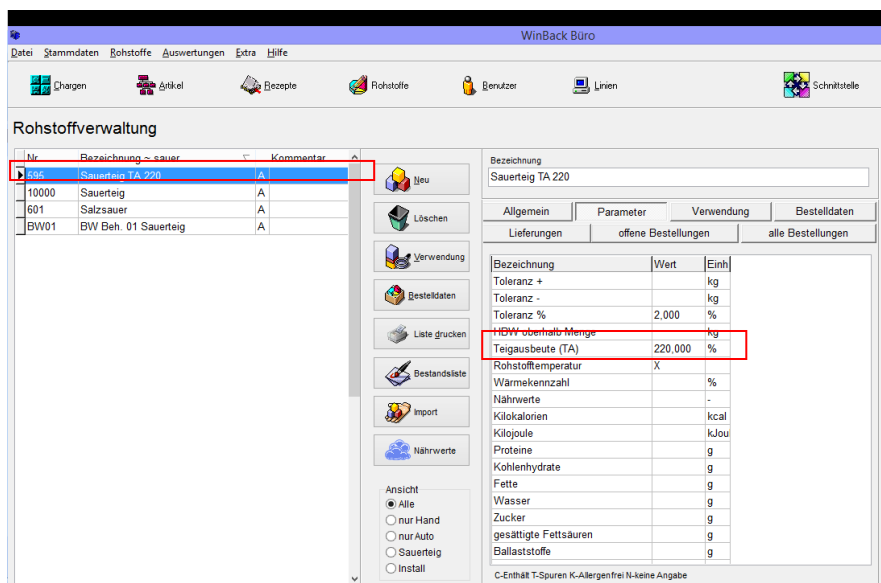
WinBack Büro

Datei Stammdaten Rohstoffe Auswertungen Extra Hilfe

Chargen Artikel Rezepte Rohstoffe Benutzer Linien Schnittstelle

Rohstoffverwaltung

| Nr. | Bezeichnung ~ sauer | | Kommentar |
|---|---|---|---|
| 595 | Sauerteig TA 220 | A | |
| 10000 | Sauerteig | A | |
| 601 | Salzsauer | A | |
| BW01 | BW Beh. 01 Sauerteig | A | |

Neu
Löschen
Verwendung
Bestelldaten
Liste drucken
Bestandsliste
Import
Nährwerte

Ansicht
Alle
nur Hand
nur Auto
Sauerteig
Install

Bezeichnung
Sauerteig TA 220

Allgemein | Parameter | Verwendung | Bestelldaten
Lieferungen | offene Bestellungen | alle Bestellungen

| Bezeichnung | Wert | Einh |
|---|---|---|
| Toleranz + | | kg |
| Toleranz - | | kg |
| Toleranz % | 2,000 | % |
| HDW oberhalb Menge | | kg |
| Teigausbeute (TA) | 220,000 | % |
| Rohstofftemperatur | X | |
| Wärmekennzahl | | % |
| Nährwerte | | - |
| Kilokalorien | | kcal |
| Kilojoule | | kJou |
| Proteine | | g |
| Kohlenhydrate | | g |
| Fette | | g |
| Wasser | | g |
| Zucker | | g |
| gesättigte Fettsäuren | | g |
| Ballaststoffe | | g |

C-Enthält T-Spuren K-Allergenfrei N-keine Angabe